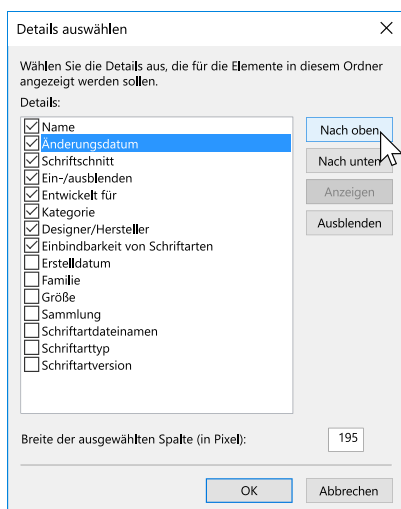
Details auswählen

Wählen Sie die Details aus, die für die Elemente in diesem Ordner angezeigt werden sollen.

Details:

Name
Änderungsdatum
Schriftschnitt
Ein-/ausblenden
Entwickelt für
Kategorie
Designer/Hersteller
Einbindbarkeit von Schriftarten
Erstelldatum
Familie
Größe
Sammlung
Schriftartdateinamen
Schriftarttyp
Schriftartversion

Nach oben
Nach unten
Anzeigen
Ausblenden

Breite der ausgewählten Spalte (in Pixel):
195

OK
Abbrechen